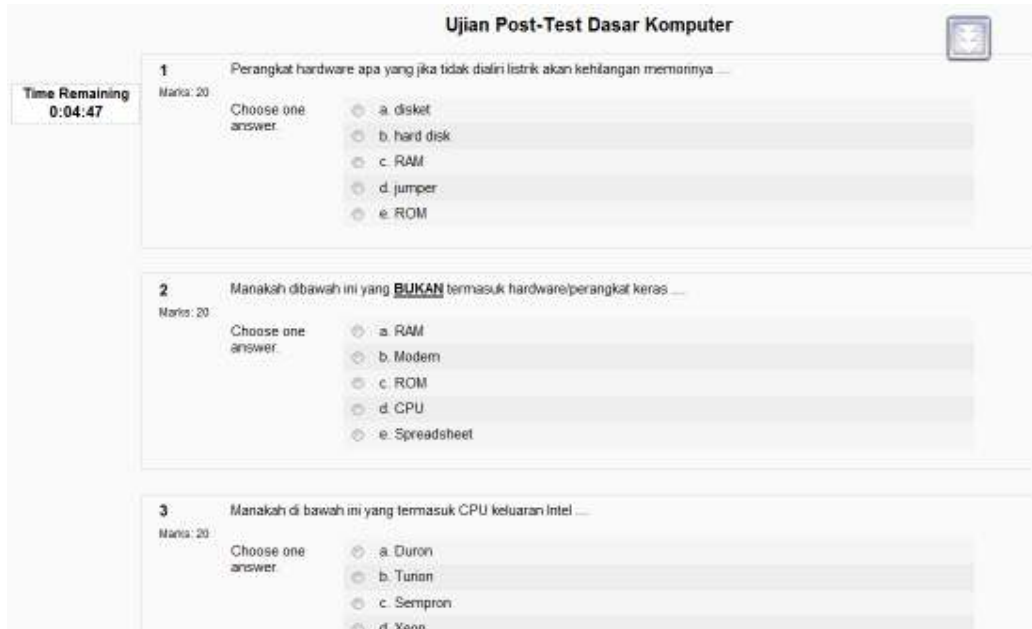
Ujian Post-Test Dasar Komputer

Time Remaining
0:04:47

1
Marks: 20

Perangkat hardware apa yang jika tidak dialiri listrik akan kehilangan memorinya ....

Choose one answer.

a. disket
b. hard disk
c. RAM
d. jumper
e. ROM

2
Marks: 20

Manakah dibawah ini yang BUKAN termasuk hardware/perangkat keras ....

Choose one answer.

a. RAM
b. Modem
c. ROM
d. CPU
e. Spreadsheet

3
Marks: 20

Manakah di bawah ini yang termasuk CPU keluaran Intel ....

Choose one answer.

a. Duron
b. Turion
c. Sempron
d. Xeon